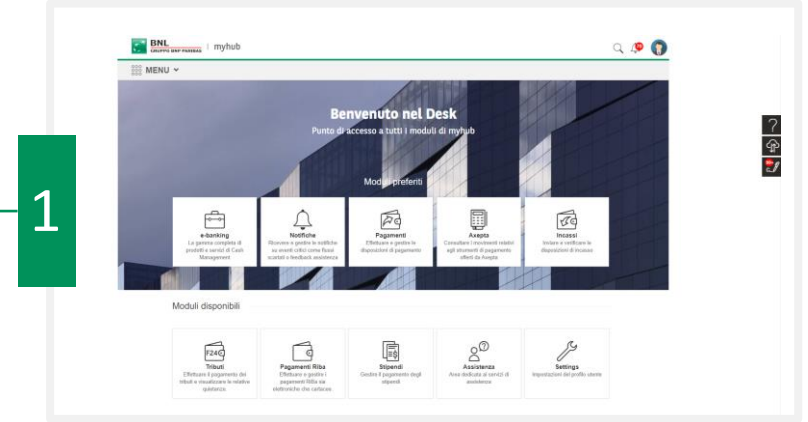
1

BNL GRUPPO BNP PARIBAS | myhub

MENU

Benvenuto nel Desk

Punto di accesso a tutti i moduli di myhub

Moduli preferiti

e-banking
La gamma completa di prodotti e servizi di Cash Management

Notifiche
Ricevere e gestire le notifiche su eventi critici come flussi scartati e feedback assistenza

Pagamenti
Effettuare e gestire le disposizioni di pagamento

Axepta
Consultare i movimenti relativi agli strumenti di pagamento offerti da Axepta

Incassi
Inviare e verificare le disposizioni di incasso

Moduli disponibili

F24
Tributi
Effettuare il pagamento dei tributi e visualizzare le relative quietanze

Pagamenti Riba
Effettuare e gestire i pagamenti RiBa via elettroniche che cartacee

Stipendi
Gestire il pagamento degli stipendi

Assistenza
Area dedicata ai servizi di assistenza

Settings
Impostazioni del profilo utente

?